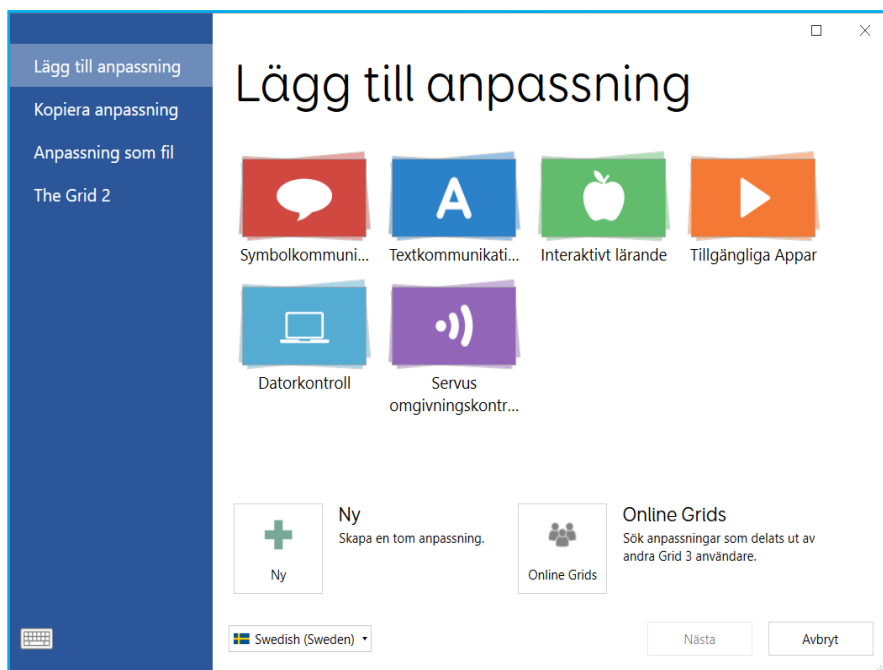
Lägg till anpassning
Kopiera anpassning
Anpassning som fil
The Grid 2

Lägg till anpassning

A

Symbolkommuni...
Textkommunikati...
Interaktivt lärande
Tillgängliga Appar

Datorkontroll
Servus omgivningskontr...

Ny

Ny
Skapa en tom anpassning.

Online Grids

Online Grids
Sök anpassningar som delats ut av andra Grid 3 användare.

Swedish (Sweden)

Nästa
Avbryt